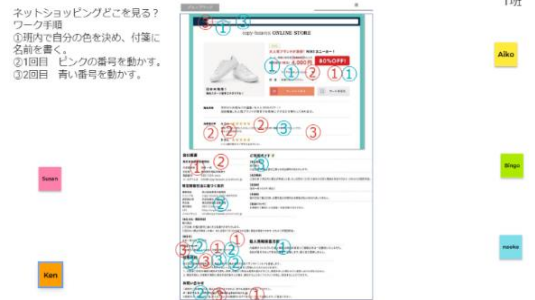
ネットショッピングどこを見る?
ワーク手順
①班内で自分の色を決め、付箋に名前を書く。
②1回目　ピンクの番号を動かす。
③2回目　青い番号を動かす。

1班

ONLINE STORE

30%OFF!

①①②①①
②②②③③
②①③
②
②
①②①②②①③
①③①①③

Aiko

Susan

Bingo

naoko

Ken